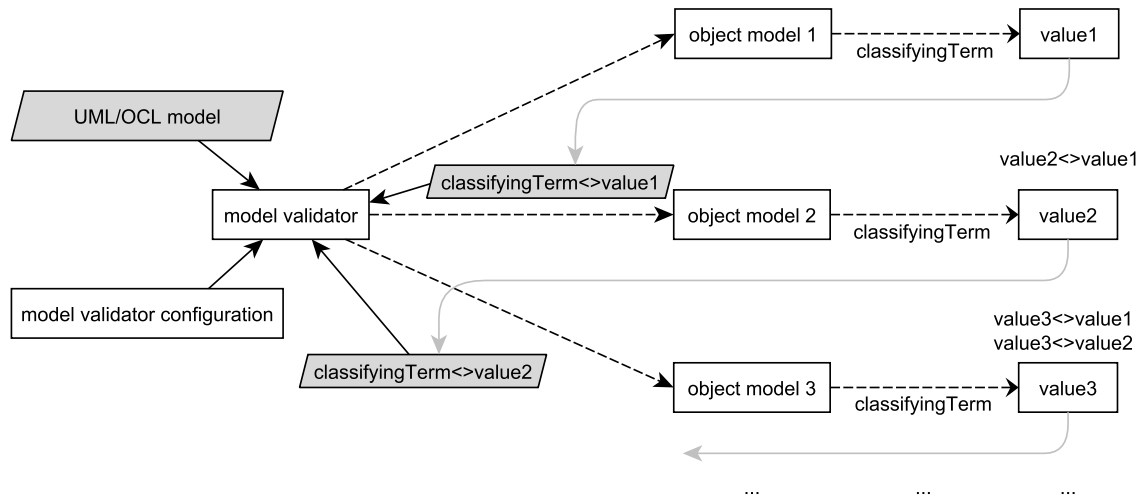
UML/OCL model

model validator

model validator configuration

object model 1

classifyingTerm

value1

classifyingTerm<>value1

value2<>value1

object model 2

classifyingTerm

value2

classifyingTerm<>value2

value3<>value1
value3<>value2

object model 3

classifyingTerm

value3

...

...

...